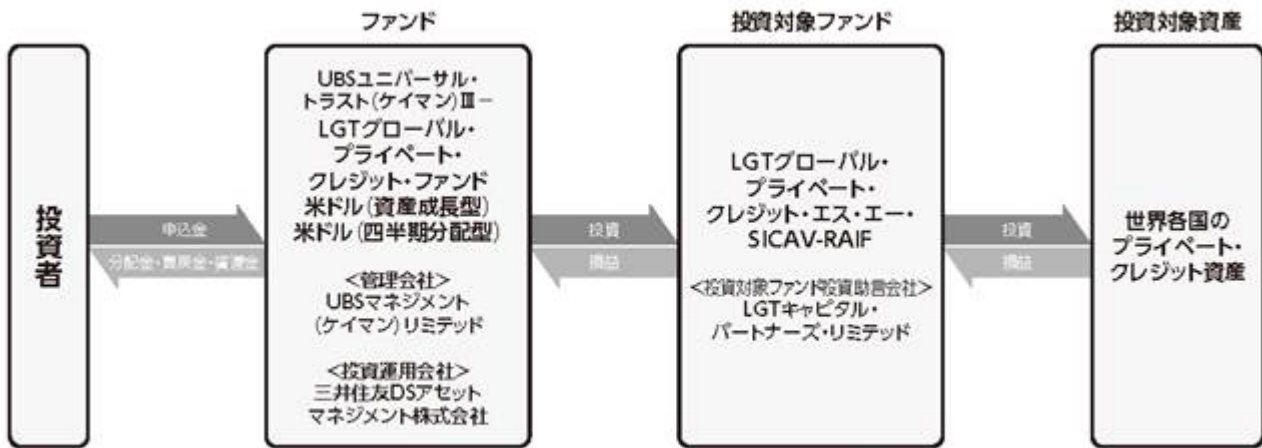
ファンド

投資対象ファンド

投資対象資産

投資者

申込金

分配金・買戻金・償還金

UBSユニバーサル・トラスト(ケイマン)Ⅲ－LGTグローバル・プライベート・クレジット・ファンド米ドル(資産成長型)米ドル(四半期分配型)

<管理会社>
UBSマネジメント(ケイマン)リミテッド

<投資運用会社>
三井住友DSアセットマネジメント株式会社

投資

損益

LGTグローバル・プライベート・クレジット・エス・エー・SICAV-RAIF

<投資対象ファンド投資助言会社>
LGTキャピタル・パートナーズ・リミテッド

投資

損益

世界各国のプライベート・クレジット資産